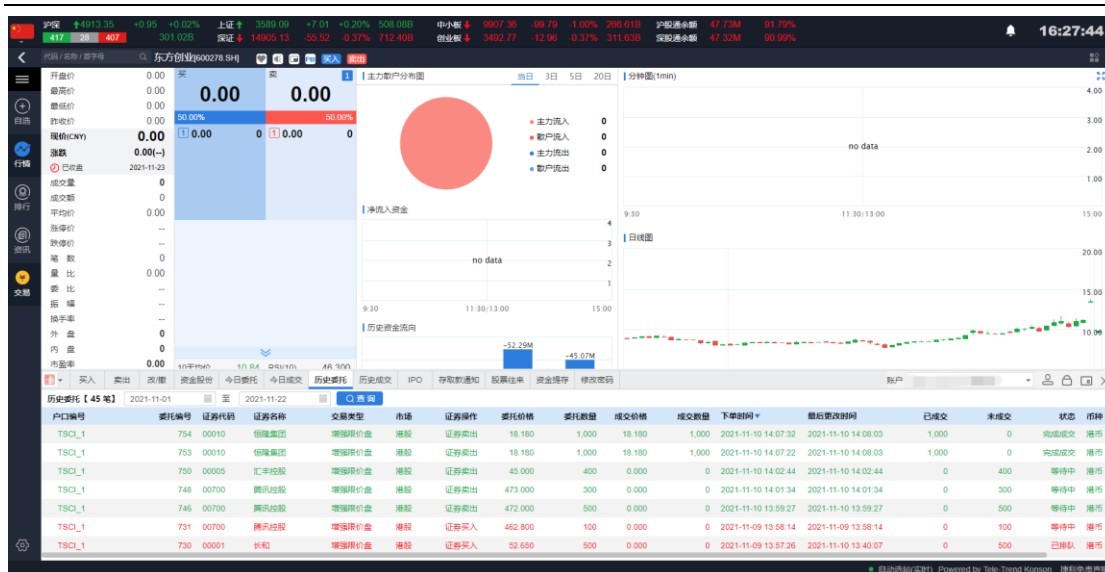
沪深 4913.35 +0.95 +0.02% 上证 3589.09 +7.01 +0.20% 508.08B 中小板 9907.36 -99.79 -1.00% 266.61B 沪股通余额 47.73M 91.79%
417 28 407 301.02B 深证 14905.13 -55.52 -0.37% 712.40B 创业板 3492.77 -12.96 -0.37% 311.63B 深股通余额 47.32M 90.99%
16:27:44

代码/名称/首字母 东方创业[600278.SH] 买入 卖出

自选 行情 排行 资讯 交易

开盘价 0.00
最高价 0.00
最低价 0.00
昨收价 0.00
现价(CNY) 0.00
涨跌 0.00(--)
已收盘 2021-11-23
成交量 0
成交额 0
平均价 0.00
涨停价 --
跌停价 --
笔数 0
量比 0.00
委比 --
振幅 --
换手率 --
外盘 0
内盘 0
市盈率 0.00

买 卖 1
0.00 0.00
50.00% 50.00%
1 0.00 0 1 0.00 0
10平均价 10.84 RSI(10) 46.300

主力散户分布图 当日 3日 5日 20日
主力流入 0
散户流入 0
主力流出 0
散户流出 0

净流入资金
no data
9:30 11:30/13:00 15:00

历史资金流向
-52.29M -45.07M

分钟图(1min)
no data
4.00 3.00 2.00 1.00
9:30 11:30/13:00 15:00

日线图
20.00 15.00 10.00

买入 卖出 改/撤 资金股份 今日委托 今日成交 历史委托 历史成交 IPO 存取款通知 股票往来 资金操作 修改密码 账户

历史委托【45笔】 2021-11-01 至 2021-11-22 查询

| 户口编号 | 委托编号 | 证券代码 | 证券名称 | 交易类型 | 市场 | 证券操作 | 委托价格 | 委托数量 | 成交价格 | 成交数量 | 下单时间 | 最后更改时间 | 已成交 | 未成交 | 状态 | 币种 |
|---|---|---|---|---|---|---|---|---|---|---|---|---|---|---|---|---|
| TSCI_1 | 754 | 00010 | 恒隆集团 | 增强限价盘 | 港股 | 证券卖出 | 18.180 | 1,000 | 18.180 | 1,000 | 2021-11-10 14:07:32 | 2021-11-10 14:08:03 | 1,000 | 0 | 完成成交 | 港币 |
| TSCI_1 | 753 | 00010 | 恒隆集团 | 增强限价盘 | 港股 | 证券卖出 | 18.180 | 1,000 | 18.180 | 1,000 | 2021-11-10 14:07:22 | 2021-11-10 14:08:03 | 1,000 | 0 | 完成成交 | 港币 |
| TSCI_1 | 750 | 00005 | 汇丰控股 | 增强限价盘 | 港股 | 证券卖出 | 45.000 | 400 | 0.000 | 0 | 2021-11-10 14:02:44 | 2021-11-10 14:02:44 | 0 | 400 | 等待中 | 港币 |
| TSCI_1 | 748 | 00700 | 腾讯控股 | 增强限价盘 | 港股 | 证券卖出 | 473.000 | 300 | 0.000 | 0 | 2021-11-10 14:01:34 | 2021-11-10 14:01:34 | 0 | 300 | 等待中 | 港币 |
| TSCI_1 | 746 | 00700 | 腾讯控股 | 增强限价盘 | 港股 | 证券卖出 | 472.000 | 500 | 0.000 | 0 | 2021-11-10 13:59:27 | 2021-11-10 13:59:27 | 0 | 500 | 等待中 | 港币 |
| TSCI_1 | 731 | 00700 | 腾讯控股 | 增强限价盘 | 港股 | 证券买入 | 462.800 | 100 | 0.000 | 0 | 2021-11-09 13:58:14 | 2021-11-09 13:58:14 | 0 | 100 | 等待中 | 港币 |
| TSCI_1 | 730 | 00001 | 长和 | 增强限价盘 | 港股 | 证券买入 | 52.650 | 500 | 0.000 | 0 | 2021-11-09 13:57:26 | 2021-11-09 13:40:07 | 0 | 500 | 已排队 | 港币 |

自动刷新(实时) Powered by Tele-Trend Konson 隐私免责声明